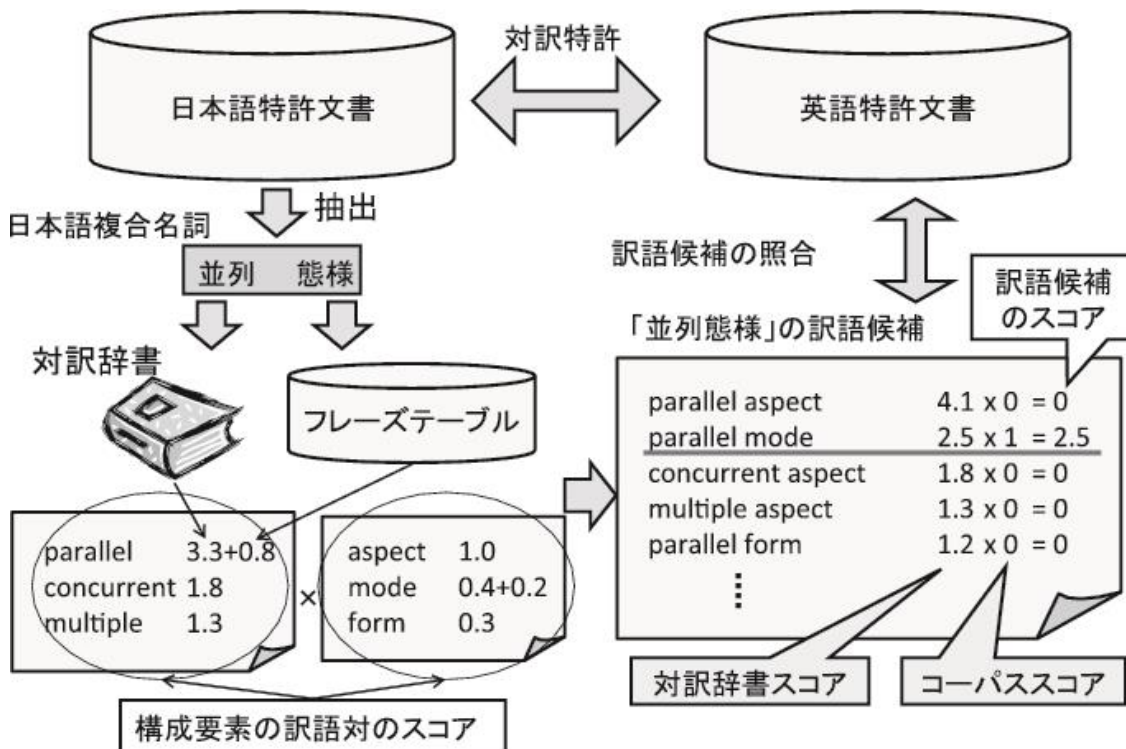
対訳特許

日本語特許文書

英語特許文書

抽出

日本語複合名詞

並列　態様

訳語候補の照合

訳語候補のスコア

「並列態様」の訳語候補

対訳辞書

フレーズテーブル

| | |
|---|---|
| parallel aspect | 4.1 x 0 = 0 |
| parallel mode | 2.5 x 1 = 2.5 |
| concurrent aspect | 1.8 x 0 = 0 |
| multiple aspect | 1.3 x 0 = 0 |
| parallel form | 1.2 x 0 = 0 |

⋮

| | |
|---|---|
| parallel | 3.3+0.8 |
| concurrent | 1.8 |
| multiple | 1.3 |

×

| | |
|---|---|
| aspect | 1.0 |
| mode | 0.4+0.2 |
| form | 0.3 |

対訳辞書スコア

コーパススコア

構成要素の訳語対のスコア